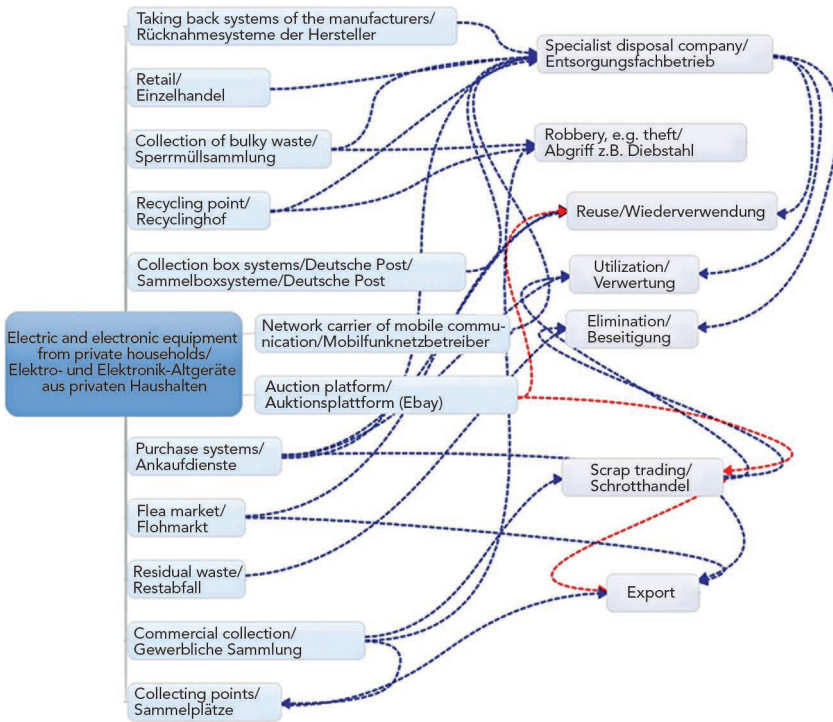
Electric and electronic equipment from private households/ Elektro- und Elektronik-Altgeräte aus privaten Haushalten

Taking back systems of the manufacturers/ Rücknahmesysteme der Hersteller

Retail/ Einzelhandel

Collection of bulky waste/ Sperrmüllsammlung

Recycling point/ Recyclinghof

Collection box systems/Deutsche Post/ Sammelboxsysteme/Deutsche Post

Network carrier of mobile communication/Mobilfunknetzbetreiber

Auction platform/ Auktionsplattform (Ebay)

Purchase systems/ Ankaufdienste

Flea market/ Flohmarkt

Residual waste/ Restabfall

Commercial collection/ Gewerbliche Sammlung

Collecting points/ Sammelplätze

Specialist disposal company/ Entsorgungsfachbetrieb

Robbery, e.g. theft/ Abgriff z.B. Diebstahl

Reuse/Wiederverwendung

Utilization/ Verwertung

Elimination/ Beseitigung

Scrap trading/ Schrotthandel

Export